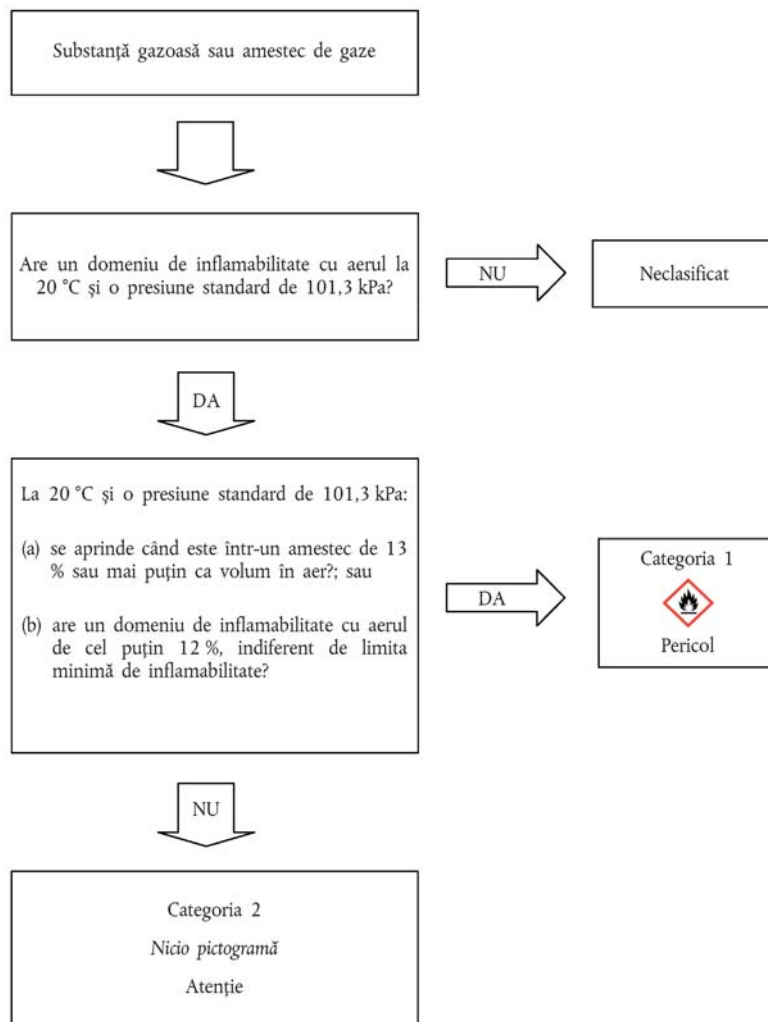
Substanță gazoasă sau amestec de gaze

Are un domeniu de inflamabilitate cu aerul la 20 °C și o presiune standard de 101,3 kPa?

NU

Neclasificat

DA

La 20 °C și o presiune standard de 101,3 kPa:

(a) se aprinde când este într-un amestec de 13 % sau mai puțin ca volum în aer?; sau

(b) are un domeniu de inflamabilitate cu aerul de cel puțin 12 %, indiferent de limita minimă de inflamabilitate?

DA

Categoria 1

Pericol

NU

Categoria 2

*Nicio pictogramă*

Atenție